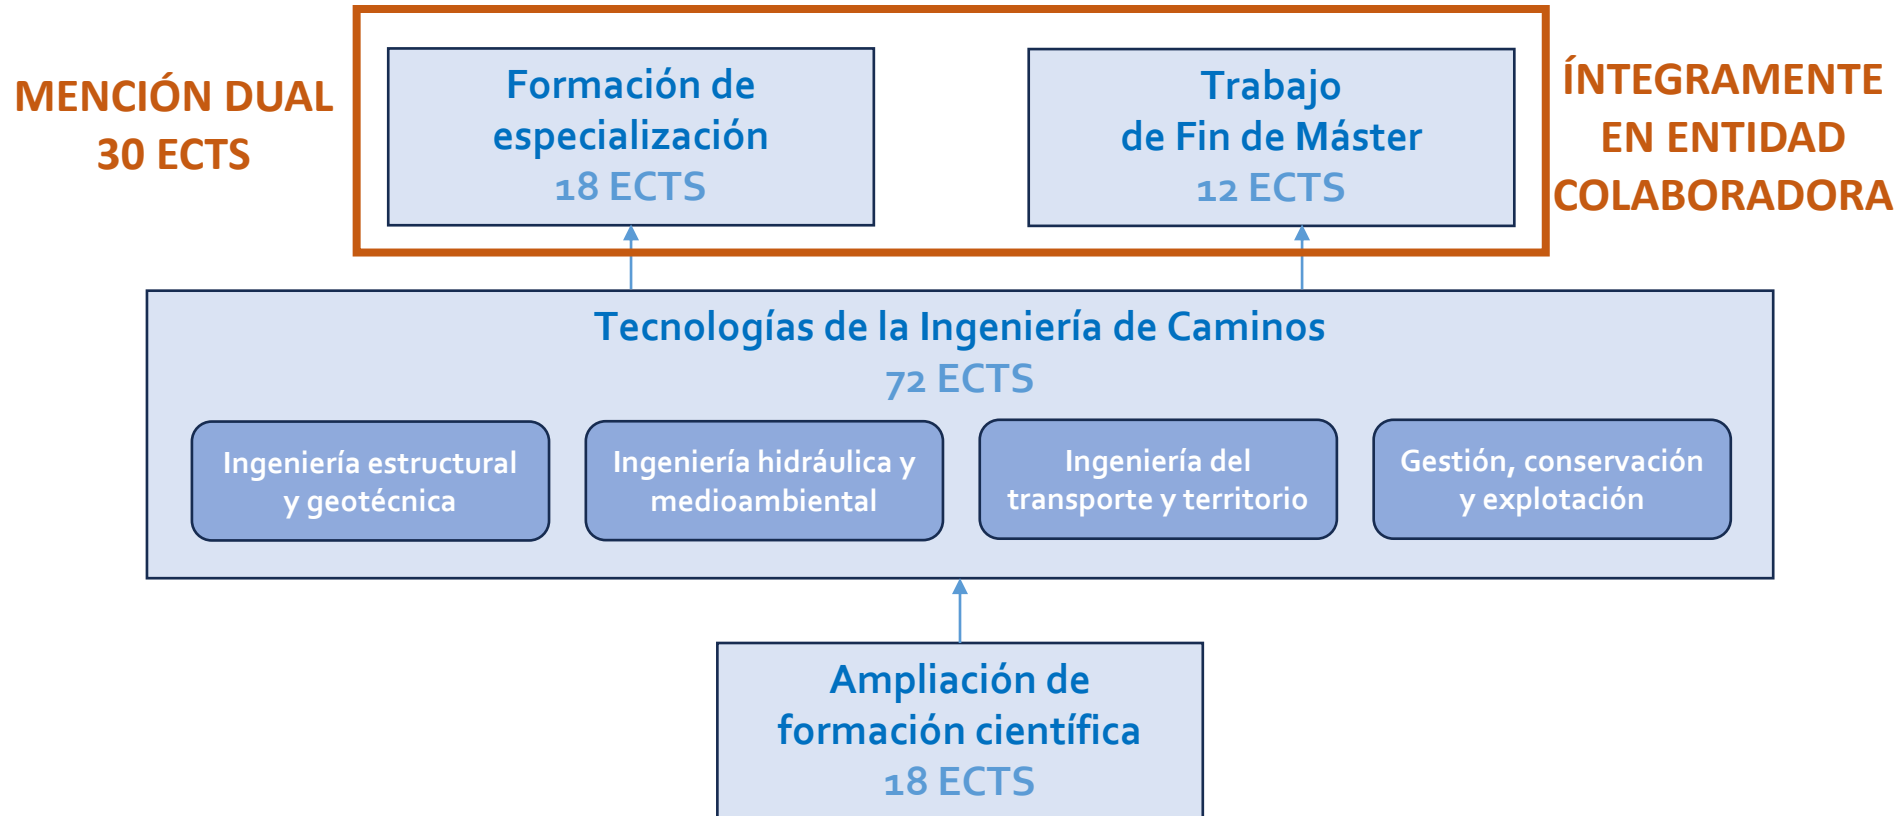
MENCIÓN DUAL
30 ECTS

Formación de especialización
18 ECTS

Trabajo de Fin de Máster
12 ECTS

ÍNTEGRAMENTE EN ENTIDAD COLABORADORA

Tecnologías de la Ingeniería de Caminos
72 ECTS

Ingeniería estructural y geotécnica

Ingeniería hidráulica y medioambiental

Ingeniería del transporte y territorio

Gestión, conservación y explotación

Ampliación de formación científica
18 ECTS